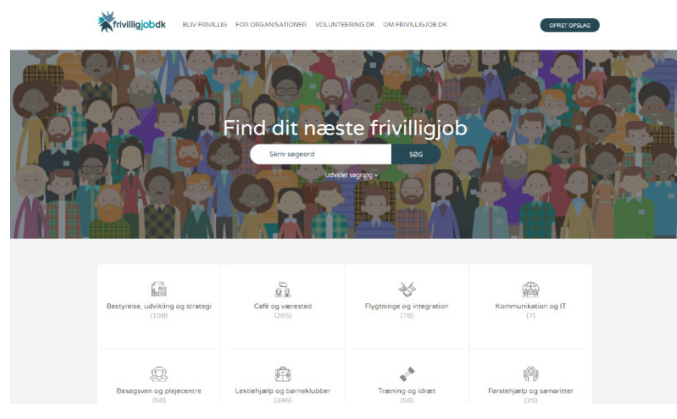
frivilligjobdk BLIV FRIVILLIG FOR ORGANISATIONER VOLUNTEERING.DK OM FRIVILLIGJOB.DK OPRET OPSLAG

Find dit næste frivilligjob

Skriv søgeord SØG

Udvidet søgning ▾

Bestyrelse, udvikling og strategi (198)

Café og værested (265)

Flygtninge og integration (78)

Kommunikation og IT (7)

Besøgsven og plejecentre (58)

Lektiehjælp og børneklubber (246)

Træning og idræt (58)

Førstehjælp og samaritter (35)